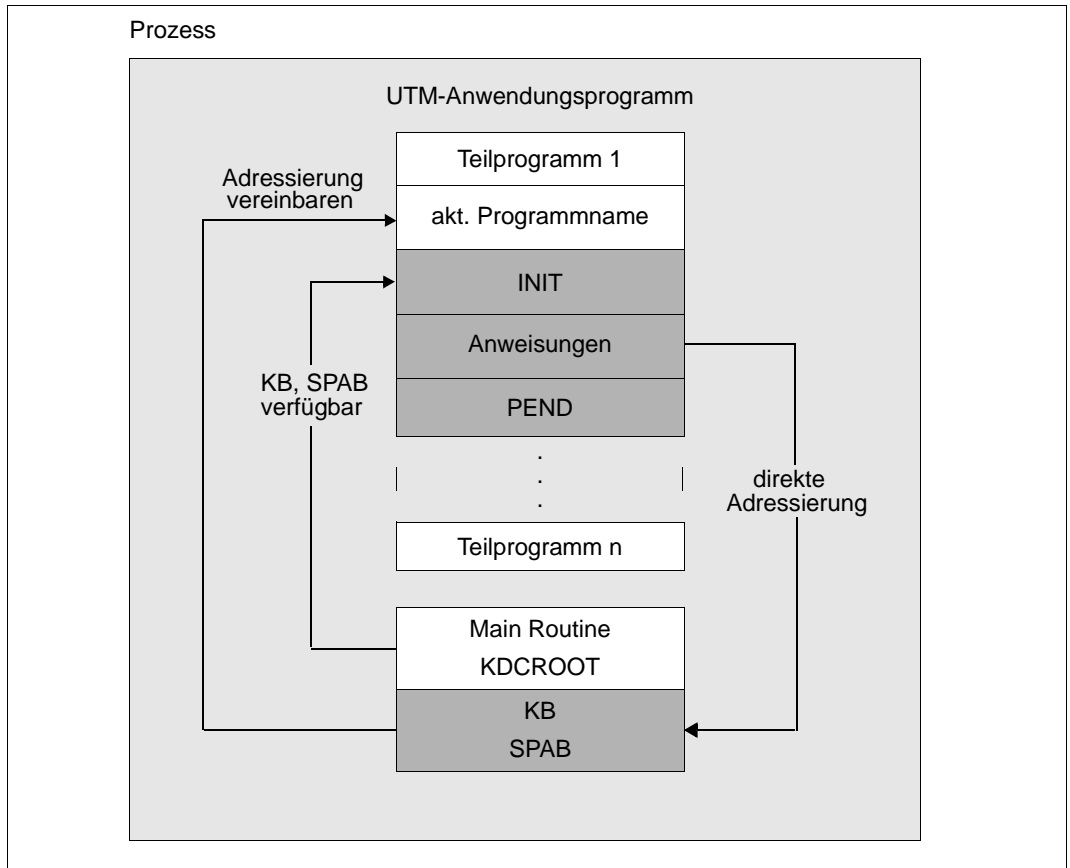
Prozess

UTM-Anwendungsprogramm

Teilprogramm 1

akt. Programmname

INIT

Anweisungen

PEND

.
.
.

Teilprogramm n

Main Routine
KDCROOT

KB
SPAB

Adressierung vereinbaren

KB, SPAB verfügbar

direkte Adressierung